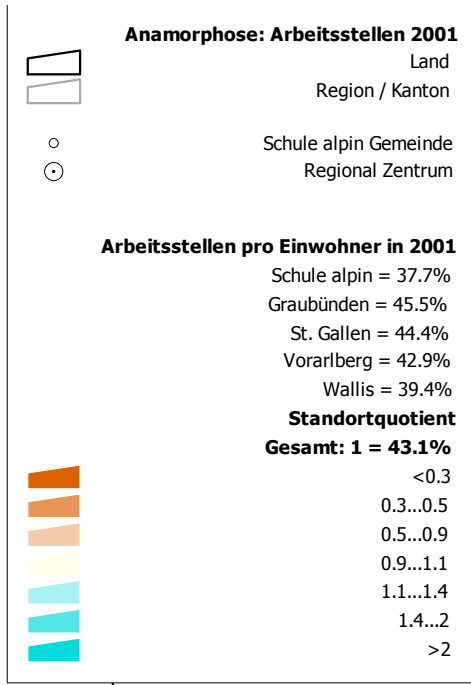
**Anamorphose: Arbeitsstellen 2001**

Land

Region / Kanton

Schule alpin Gemeinde

Regional Zentrum

**Arbeitsstellen pro Einwohner in 2001**

Schule alpin = 37.7%

Graubünden = 45.5%

St. Gallen = 44.4%

Vorarlberg = 42.9%

Wallis = 39.4%

**Standortquotient**

**Gesamt: 1 = 43.1%**

<0.3

0.3...0.5

0.5...0.9

0.9...1.1

1.1...1.4

1.4...2

>2